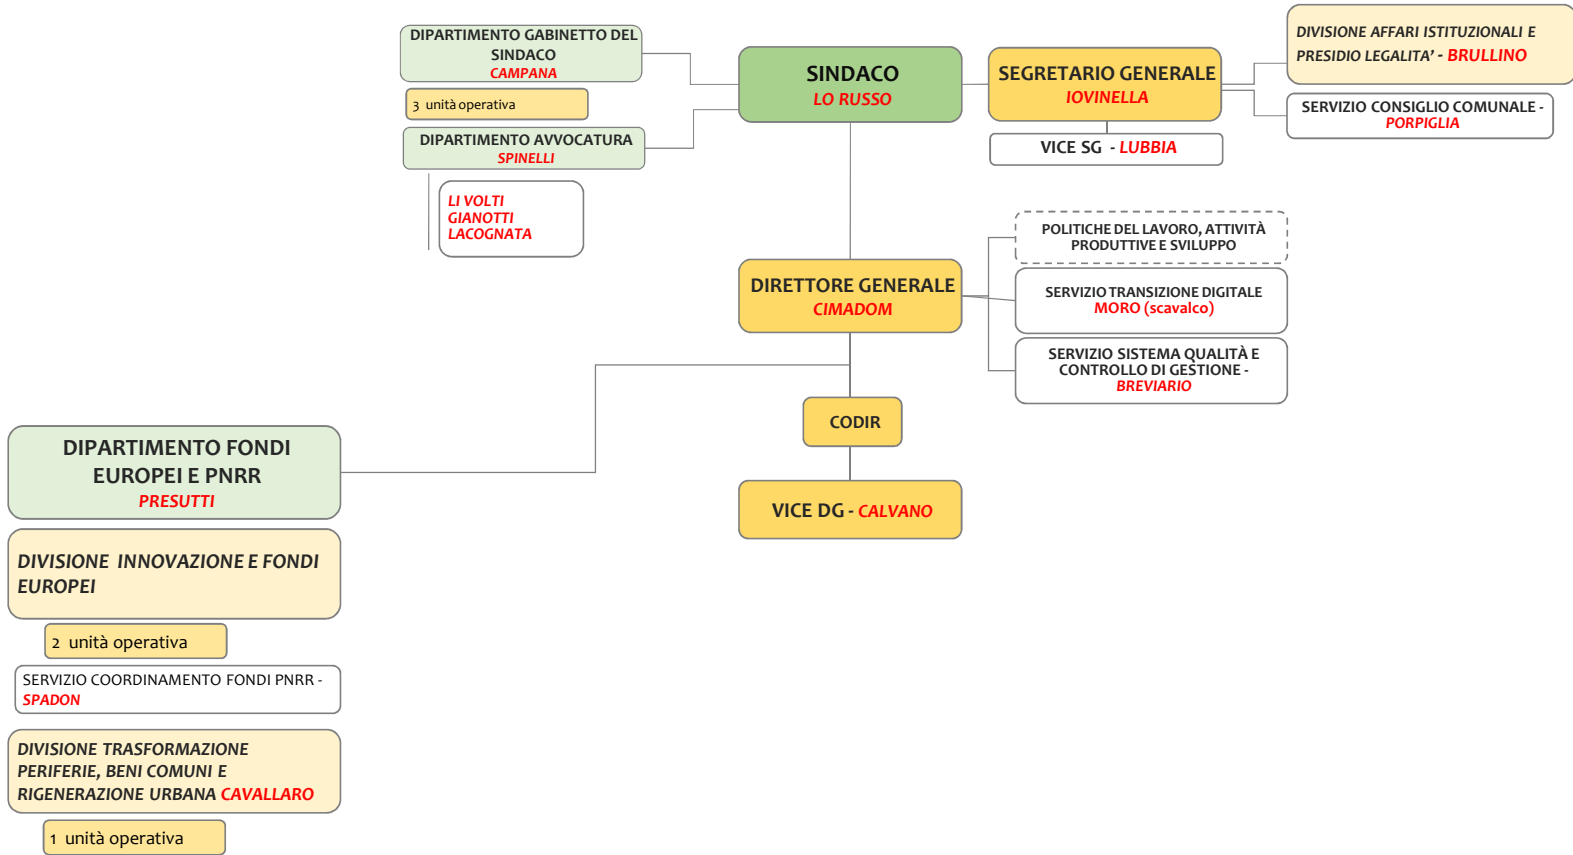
DIPARTIMENTO GABINETTO DEL SINDACO
CAMPANA

3 unità operativa

DIPARTIMENTO AVVOCATURA
SPINELLI

LI VOLTI
GIANOTTI
LACOGNATA

SINDACO
LO RUSSO

SEGRETARIO GENERALE
IOVINELLA

VICE SG - LUBBIA

DIVISIONE AFFARI ISTITUZIONALI E PRESIDIO LEGALITA' - BRULLINO

SERVIZIO CONSIGLIO COMUNALE - PORPIGLIA

POLITICHE DEL LAVORO, ATTIVITÀ PRODUTTIVE E SVILUPPO

SERVIZIO TRANSIZIONE DIGITALE
MORO (scavalco)

SERVIZIO SISTEMA QUALITÀ E CONTROLLO DI GESTIONE - BREVIARIO

DIRETTORE GENERALE
CIMADOM

CODIR

VICE DG - CALVANO

DIPARTIMENTO FONDI EUROPEI E PNRR
PRESUTTI

DIVISIONE INNOVAZIONE E FONDI EUROPEI

2 unità operativa

SERVIZIO COORDINAMENTO FONDI PNRR - SPADON

DIVISIONE TRASFORMAZIONE PERIFERIE, BENI COMUNI E RIGENERAZIONE URBANA CAVALLARO

1 unità operativa